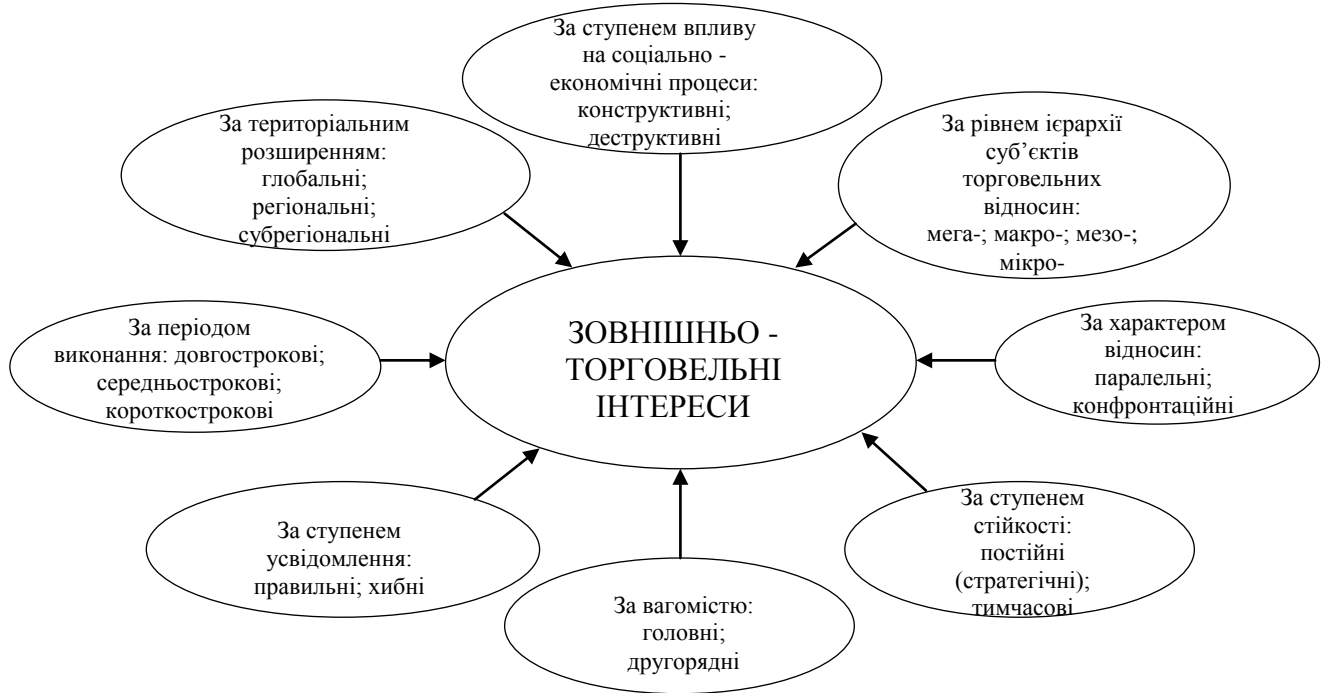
За ступенем впливу на соціально - економічні процеси: конструктивні; деструктивні

За територіальним розширенням: глобальні; регіональні; субрегіональні

За рівнем ієрархії суб'єктів торговельних відносин: мега-; макро-; мезо-; мікро-

За періодом виконання: довгострокові; середньострокові; короткострокові

ЗОВНІШНЬО - ТОРГОВЕЛЬНІ ІНТЕРЕСИ

За характером відносин: паралельні; конфронтаційні

За ступенем усвідомлення: правильні; хибні

За вагомістю: головні; другорядні

За ступенем стійкості: постійні (стратегічні); тимчасові